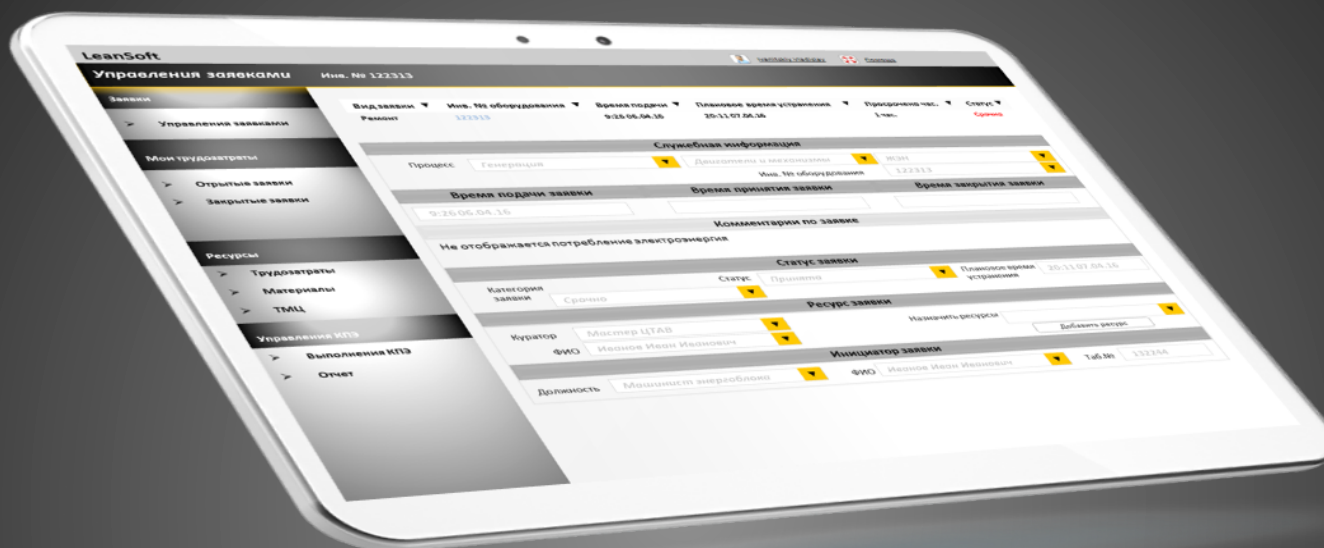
LeanSoft

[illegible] Помощь

Управления заявками Инв. № 122313

Заявки

Управления заявками

Мои трудозатраты

Отрытые заявки

Закрытые заявки

Ресурсы

Трудозатраты

Материалы

ТМЦ

Управления КПЭ

Выполнения КПЭ

Отчет

| Вид заявки | Инв. № оборудования | Время подачи | Плановое время устранения | Просрочена час. | Статус |
|---|---|---|---|---|---|
| Ремонт | 122313 | 9:26 06.04.16 | 20:11 07.04.16 | 1 час. | Срочно |

Служебная информация

Процесс Генерация Двигатели и механизмы ЖЭН

Инв. № оборудования 122313

Время подачи заявки Время принятия заявки Время закрытия заявки

9:26 06.04.16

Комментарии по заявке

Не отображается потребление электроэнергия

Статус заявки

Категория заявки Срочно

Статус Принято

Плановое время устранения 20:11 07.04.16

Ресурс заявки

Куратор Мастер ЦТАВ

ФИО Иванов Иван Иванович

Назначить ресурсы

Добавить ресурс

Инициатор заявки

Должность Машинист энергоблока

ФИО Иванов Иван Иванович

Таб.№ 132744